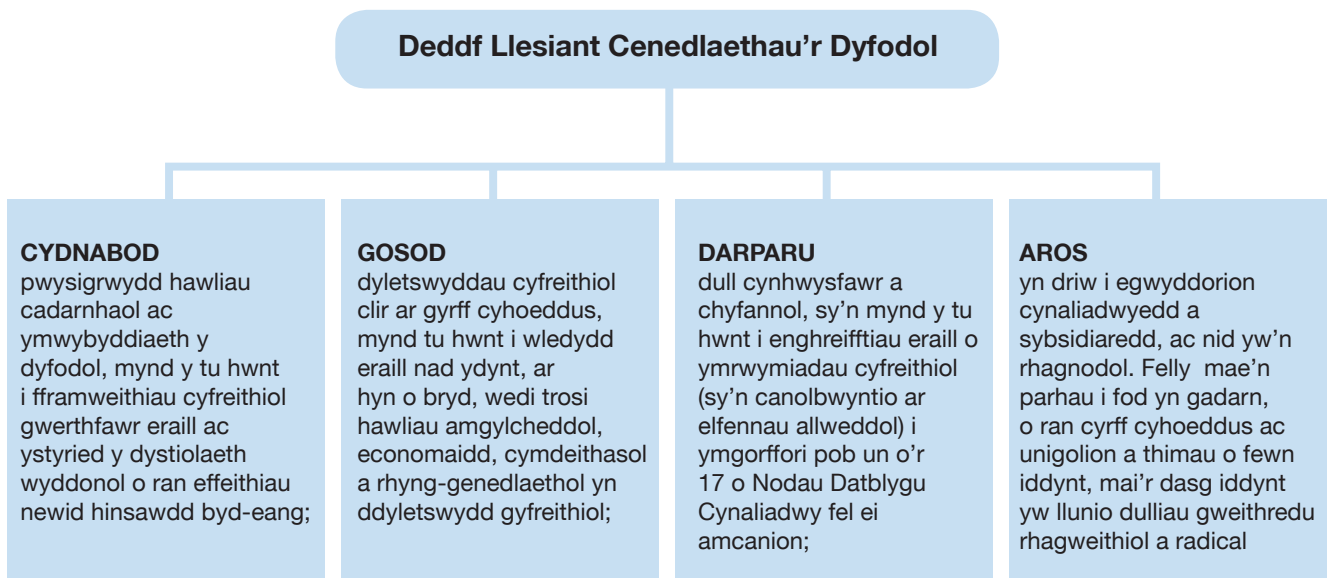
Deddf Llesiant Cenedlaethau'r Dyfodol

CYDNABOD
pwysigrwydd hawliau cadarnhaol ac ymwybyddiaeth y dyfodol, mynd y tu hwnt i fframweithiau cyfreithiol gwerthfawr eraill ac ystyried y dystiolaeth wyddonol o ran effeithiau newid hinsawdd byd-eang;

GOSOD
dyletswyddau cyfreithiol clir ar gyrff cyhoeddus, mynd tu hwnt i wledydd eraill nad ydynt, ar hyn o bryd, wedi trosi hawliau amgylcheddol, economaidd, cymdeithasol a rhyng-genedlaethol yn ddyletswydd gyfreithiol;

DARPARU
dull cynhwysfawr a chyfannol, sy'n mynd y tu hwnt i enghreifftiau eraill o ymrwymiadau cyfreithiol (sy'n canolbwyntio ar elfennau allweddol) i ymgorffori pob un o'r 17 o Nodau Datblygu Cynaliadwy fel ei amcanion;

AROS
yn driw i egwyddorion cynaliadwyedd a sybsidiaredd, ac nid yw'n rhagnodol. Felly mae'n parhau i fod yn gadarn, o ran cyrff cyhoeddus ac unigolion a thimau o fewn iddynt, mai'r dasg iddynt yw llunio dulliau gweithredu rhagweithiol a radical